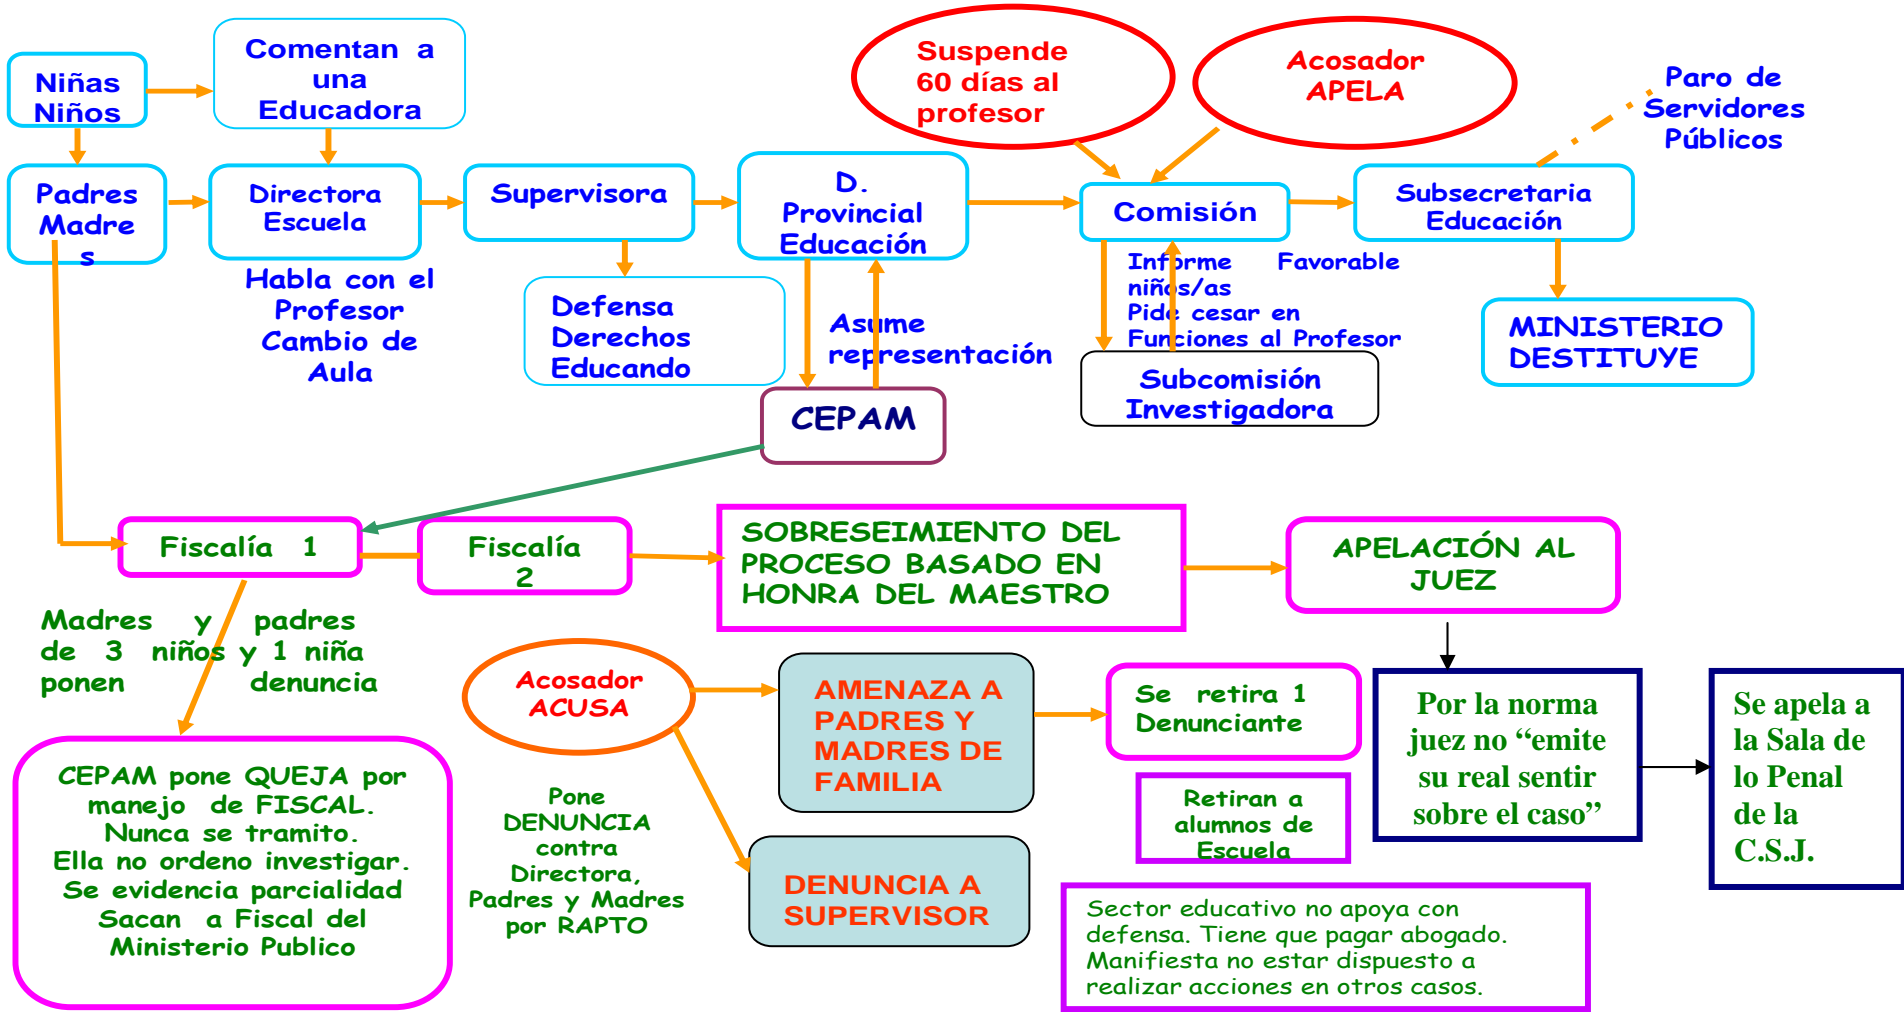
Niñas Niños

Comentan a una Educadora

Suspende 60 días al profesor

Acosador APELA

Paro de Servidores Públicos

Padres Madres

Directora Escuela

Supervisora

D. Provincial Educación

Comisión

Subsecretaria Educación

Habla con el Profesor Cambio de Aula

Defensa Derechos Educando

Asume representación

Informe niños/as Pide cesar en Funciones al Profesor

Favorable

MINISTERIO DESTITUYE

Subcomisión Investigadora

CEPAM

Fiscalía 1

Fiscalía 2

SOBRESEIMIENTO DEL PROCESO BASADO EN HONRA DEL MAESTRO

APELACIÓN AL JUEZ

Madres y padres de 3 niños y 1 niña ponen denuncia

Acosador ACUSA

AMENAZA A PADRES Y MADRES DE FAMILIA

Se retira 1 Denunciante

Por la norma juez no "emite su real sentir sobre el caso"

Se apela a la Sala de lo Penal de la C.S.J.

Retiran a alumnos de Escuela

CEPAM pone QUEJA por manejo de FISCAL. Nunca se tramito. Ella no ordeno investigar. Se evidencia parcialidad Sacan a Fiscal del Ministerio Publico

Pone DENUNCIA contra Directora, Padres y Madres por RAPTO

DENUNCIA A SUPERVISOR

Sector educativo no apoya con defensa. Tiene que pagar abogado. Manifiesta no estar dispuesto a realizar acciones en otros casos.